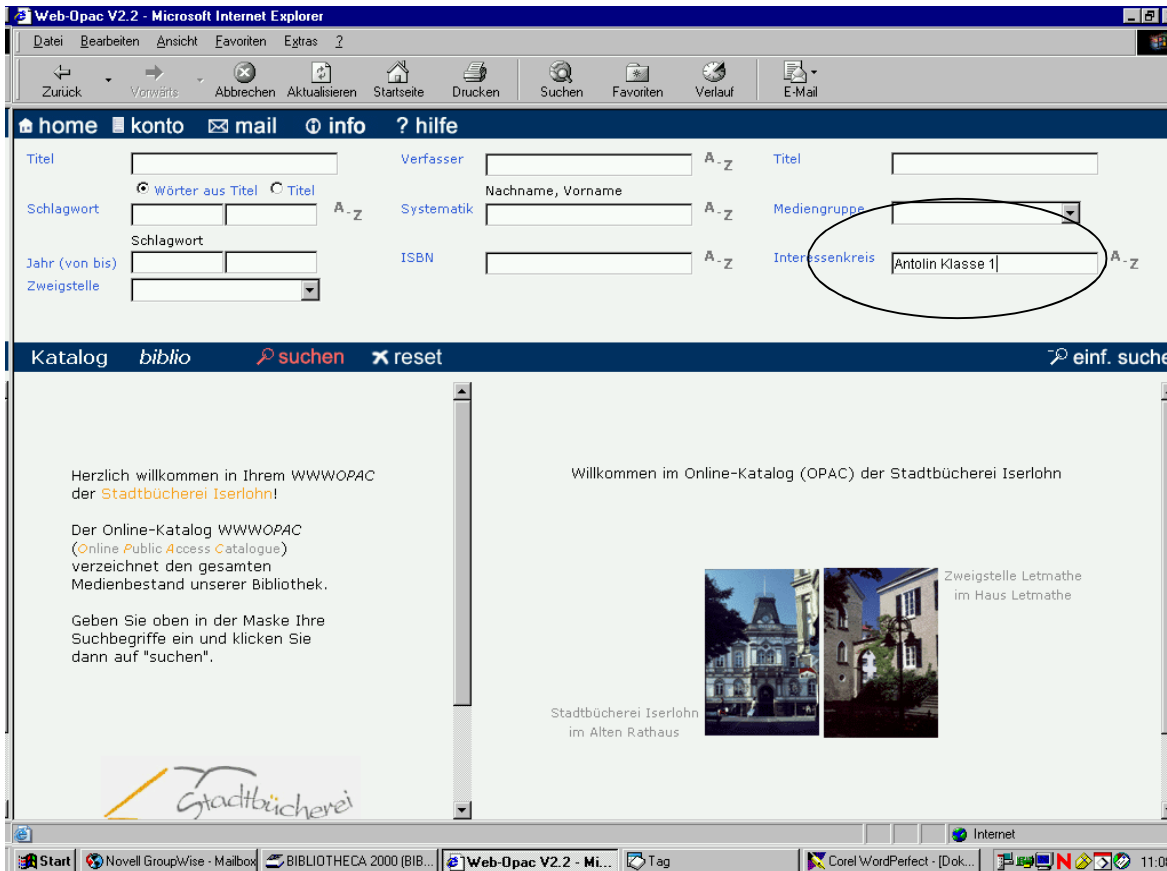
Web-Opac V2.2 - Microsoft Internet Explorer

Datei Bearbeiten Ansicht Favoriten Extras ?

Zurück Vorwärts Abbrechen Aktualisieren Startseite Drucken Suchen Favoriten Verlauf E-Mail

home konto mail info ? hilfe

Titel

Wörter aus Titel Titel

Schlagwort A-Z

Schlagwort

Jahr (von bis)

Zweigstelle

Verfasser A-Z

Nachname, Vorname

Systematik A-Z

ISBN A-Z

Titel

Mediengruppe

Interessenkreis Antolin Klasse 1 A-Z

Katalog biblio suchen reset einf. suche

Herzlich willkommen in Ihrem WWWOPAC der Stadtbücherei Iserlohn!

Der Online-Katalog WWWOPAC (Online Public Access Catalogue) verzeichnet den gesamten Medienbestand unserer Bibliothek.

Geben Sie oben in der Maske Ihre Suchbegriffe ein und klicken Sie dann auf "suchen".

Stadtbücherei

Willkommen im Online-Katalog (OPAC) der Stadtbücherei Iserlohn

Zweigstelle Letmathe im Haus Letmathe

Stadtbücherei Iserlohn im Alten Rathaus

Internet

Start Novell GroupWise - Mailbox BIBLIOTHECA 2000 (BIB... Web-Opac V2.2 - Mi... Tag Corel WordPerfect - [Dok... 11:0